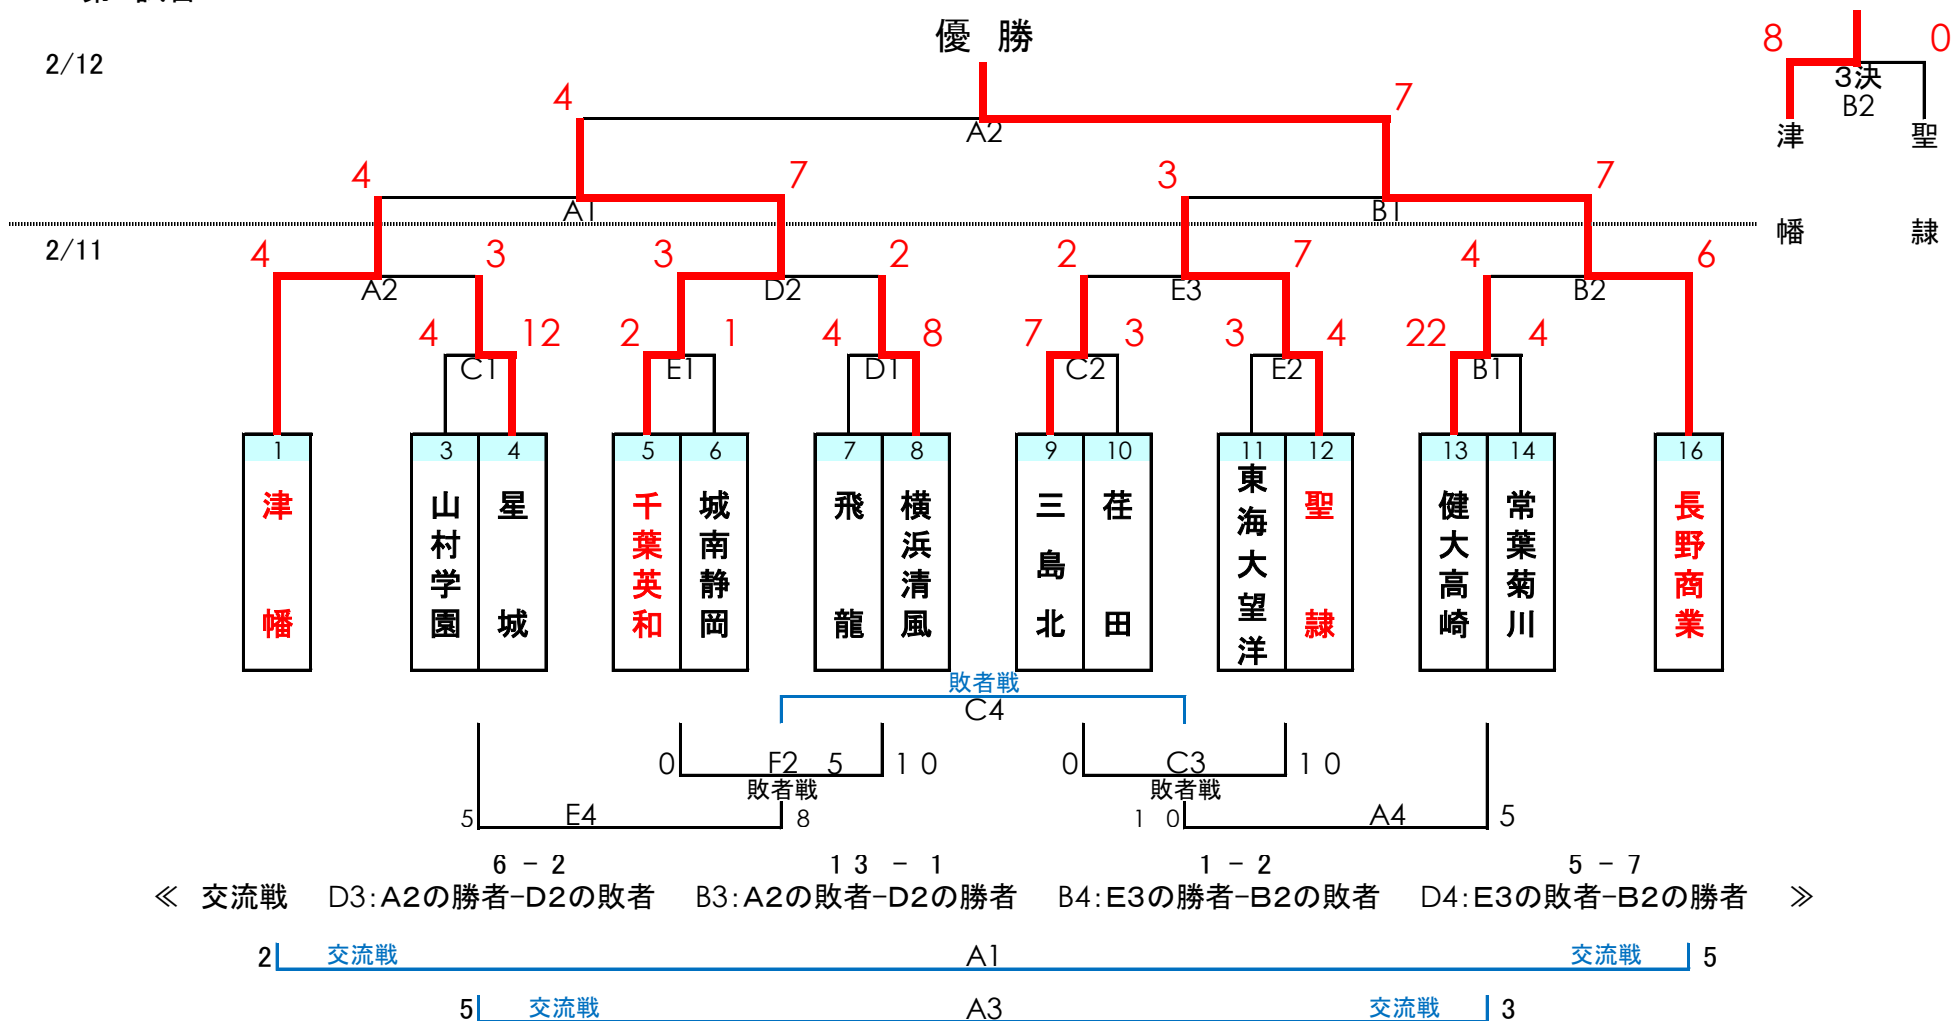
優　勝

2/12

4
7
A2

8
0
3決
B2
津
聖

4
7
A1
3
7
B1

幡
隷

2/11

4
3
A2
3
2
D2
2
7
E3
4
6
B2

4
12
C1
2
1
E1
4
8
D1
7
3
C2
3
4
E2
22
4
B1

| 1 | 3 | 4 | 5 | 6 | 7 | 8 | 9 | 10 | 11 | 12 | 13 | 14 | 16 |
|---|---|---|---|---|---|---|---|---|---|---|---|---|---|
| 津幡 | 山村学園 | 星城 | 千葉英和 | 城南静岡 | 飛龍 | 横浜清風 | 三島北 | 荏田 | 東海大望洋 | 聖隷 | 健大高崎 | 常葉菊川 | 長野商業 |

敗者戦
C4
0
F2
5
1 0
0
C3
1 0
敗者戦
敗者戦
5
E4
8
1 0
A4
5

6 － 2
1 3 － 1
1 － 2
5 － 7
≪ 交流戦　D3:A2の勝者-D2の敗者　B3:A2の敗者-D2の勝者　B4:E3の勝者-B2の敗者　D4:E3の敗者-B2の勝者 ≫

2 交流戦 A1 交流戦 5
5 交流戦 A3 交流戦 3